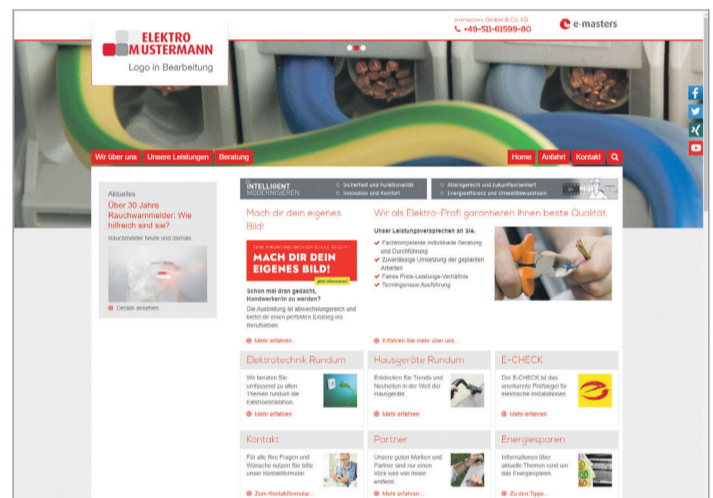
ELEKTRO
MUSTERMANN
Logo in Bearbeitung

e-masters GmbH & Co. KG
+49-511-61599-80

e-masters

Wir über uns | Unsere Leistungen | Beratung

Home | Anfahrt | Kontakt

INTELLIGENT MODERNISIEREN
Sicherheit und Funktionalität
Innovation und Komfort
Altersgerecht und zukunftsorientiert
Energieeffizienz und Umweltbewusstsein

Aktuelles
Über 30 Jahre Rauchwarnmelder: Wie hilfreich sind sie?
Rauchmelder heute und damals
Details ansehen

Mach dir dein eigenes Bild!
MACH DIR DEIN EIGENES BILD!
Schon mal dran gedacht, Handwerker/in zu werden?
Die Ausbildung ist abwechslungsreich und bietet dir einen perfekten Einstieg ins Berufsleben.
Mehr erfahren

Wir als Elektro-Profi garantieren Ihnen beste Qualität.
Unser Leistungsversprechen an Sie.
Fachkompetente individuelle Beratung und Durchführung
Zuverlässige Umsetzung der geplanten Arbeiten
Faires Preis-Leistungs-Verhältnis
Termingenaue Ausführung
Erfahren Sie mehr über uns...

Elektrotechnik Rundum
Wir beraten Sie umfassend zu allen Themen rundum die Elektroinstallation.
Mehr erfahren

Hausgeräte Rundum
Entdecken Sie Trends und Neuheiten in der Welt der Hausgeräte.
Mehr erfahren

E-CHECK
Der E-CHECK ist das anerkannte Prüfsiegel für elektrische Installationen.
Mehr erfahren

Kontakt
Für alle Ihre Fragen und Wünsche nutzen Sie bitte unser Kontaktformular.
Zum Kontaktformular...

Partner
Unsere guten Marken und Partner sind nur einen Klick weit von Ihnen entfernt.
Mehr erfahren...

Energiesparen
Informationen über aktuelle Themen rund um das Energiesparen.
Zu den Tipps...